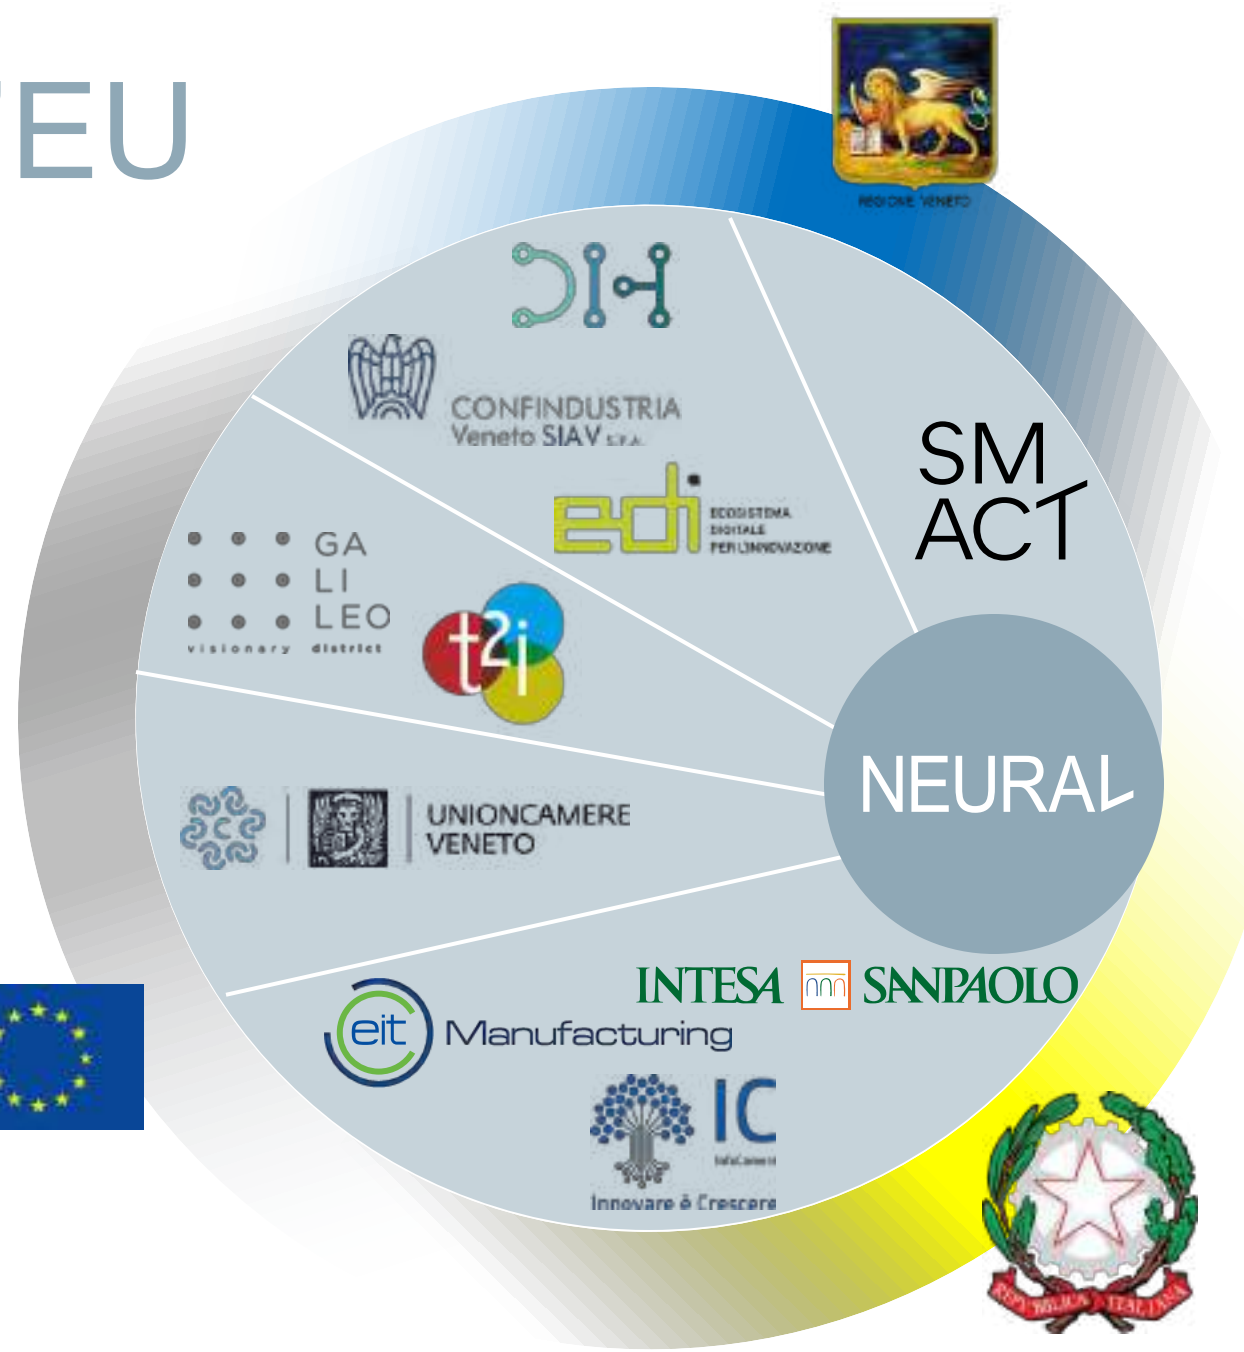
EU

REGIONE VENETO

CONFINDUSTRIA Veneto SIAV S.P.A.

SM ACT

edi ECOSISTEMA DIGITALE PER L'INNOVAZIONE

GA LI LEO visionary district

t2i

NEURAL

UNIONCAMERE VENETO

INTESA SANPAOLO

eit Manufacturing

IC InfoCamere Innovare è Crescere

REPUBBLICA ITALIANA